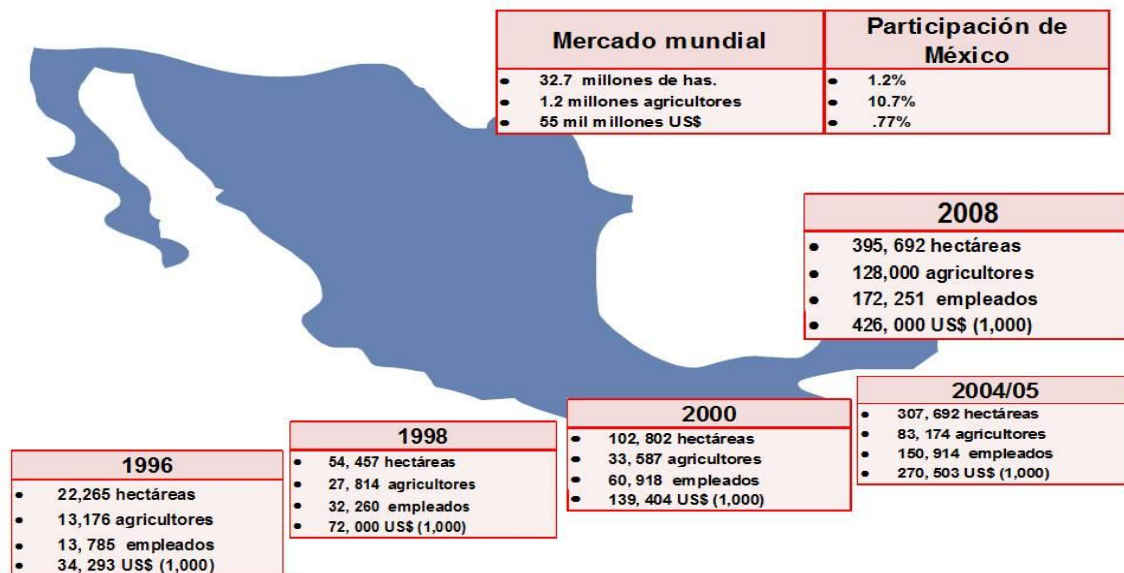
| Mercado mundial | Participación de México |
|---|---|
| • 32.7 millones de has. | • 1.2% |
| • 1.2 millones agricultores | • 10.7% |
| • 55 mil millones US$ | • .77% |

2008
• 395, 692 hectáreas
• 128,000 agricultores
• 172, 251 empleados
• 426, 000 US$ (1,000)

2004/05
• 307, 692 hectáreas
• 83, 174 agricultores
• 150, 914 empleados
• 270, 503 US$ (1,000)

2000
• 102, 802 hectáreas
• 33, 587 agricultores
• 60, 918 empleados
• 139, 404 US$ (1,000)

1998
• 54, 457 hectáreas
• 27, 814 agricultores
• 32, 260 empleados
• 72, 000 US$ (1,000)

1996
• 22,265 hectáreas
• 13,176 agricultores
• 13, 785 empleados
• 34, 293 US$ (1,000)